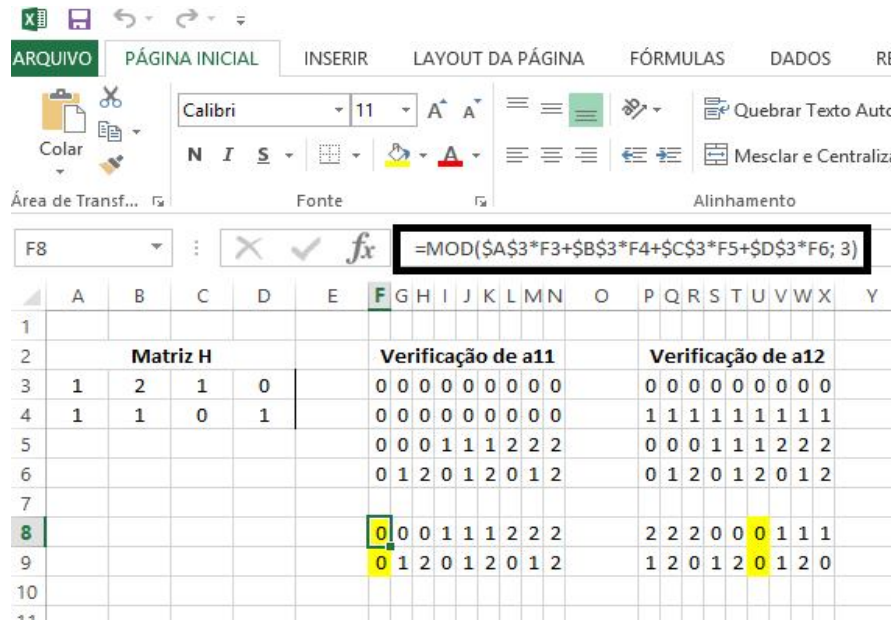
ARQUIVO PÁGINA INICIAL INSERIR LAYOUT DA PÁGINA FÓRMULAS DADOS RE

Colar

Calibri 11

N I S

Quebrar Texto Auto

Mesclar e Centraliza

Área de Transf... Fonte Alinhamento

F8 =MOD($A$3*F3+$B$3*F4+$C$3*F5+$D$3*F6; 3)

| | A | B | C | D | E | F | G | H | I | J | K | L | M | N | O | P | Q | R | S | T | U | V | W | X | Y |
|---|---|---|---|---|---|---|---|---|---|---|---|---|---|---|---|---|---|---|---|---|---|---|---|---|---|
| 1 | | | | | | | | | | | | | | | | | | | | | | | | | |
| 2 | | Matriz H | | | | Verificação de a11 | | | | | | | | | | Verificação de a12 | | | | | | | | | |
| 3 | 1 | 2 | 1 | 0 | | 0 | 0 | 0 | 0 | 0 | 0 | 0 | 0 | 0 | | 0 | 0 | 0 | 0 | 0 | 0 | 0 | 0 | 0 | |
| 4 | 1 | 1 | 0 | 1 | | 0 | 0 | 0 | 0 | 0 | 0 | 0 | 0 | 0 | | 1 | 1 | 1 | 1 | 1 | 1 | 1 | 1 | 1 | |
| 5 | | | | | | 0 | 0 | 0 | 1 | 1 | 1 | 2 | 2 | 2 | | 0 | 0 | 0 | 1 | 1 | 1 | 2 | 2 | 2 | |
| 6 | | | | | | 0 | 1 | 2 | 0 | 1 | 2 | 0 | 1 | 2 | | 0 | 1 | 2 | 0 | 1 | 2 | 0 | 1 | 2 | |
| 7 | | | | | | | | | | | | | | | | | | | | | | | | | |
| 8 | | | | | | 0 | 0 | 0 | 1 | 1 | 1 | 2 | 2 | 2 | | 2 | 2 | 2 | 0 | 0 | 0 | 1 | 1 | 1 | |
| 9 | | | | | | 0 | 1 | 2 | 0 | 1 | 2 | 0 | 1 | 2 | | 1 | 2 | 0 | 1 | 2 | 0 | 1 | 2 | 0 | |
| 10 | | | | | | | | | | | | | | | | | | | | | | | | | |